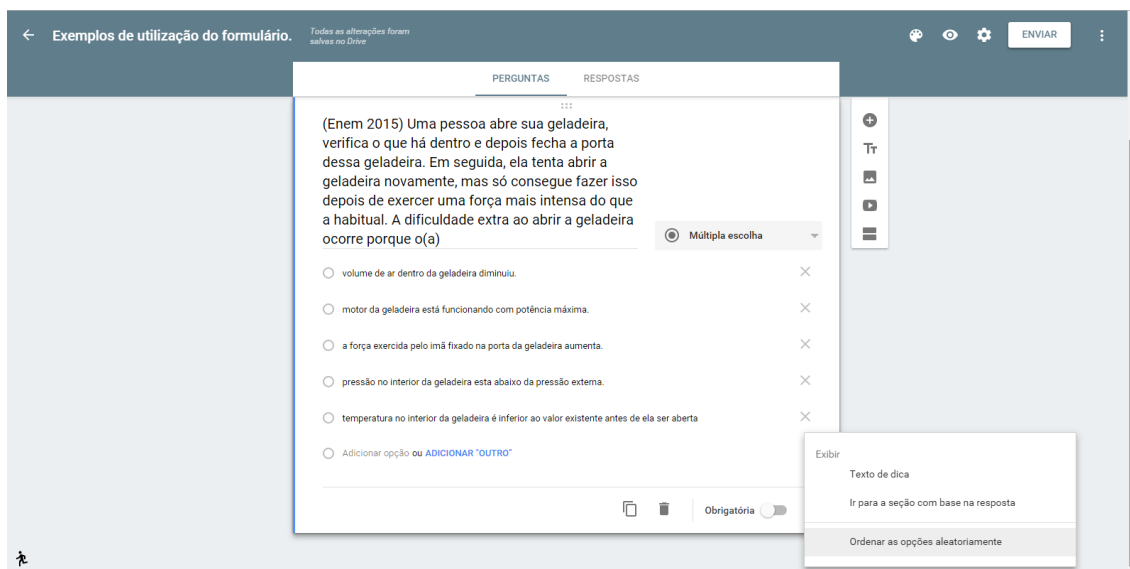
Exemplos de utilização do formulário.

Todas as alterações foram salvas no Drive

ENVIAR

PERGUNTAS RESPOSTAS

(Enem 2015) Uma pessoa abre sua geladeira, verifica o que há dentro e depois fecha a porta dessa geladeira. Em seguida, ela tenta abrir a geladeira novamente, mas só consegue fazer isso depois de exercer uma força mais intensa do que a habitual. A dificuldade extra ao abrir a geladeira ocorre porque o(a)

Múltipla escolha

volume de ar dentro da geladeira diminuiu.

motor da geladeira está funcionando com potência máxima.

a força exercida pelo imã fixado na porta da geladeira aumenta.

pressão no interior da geladeira esta abaixo da pressão externa.

temperatura no interior da geladeira é inferior ao valor existente antes de ela ser aberta

Adicionar opção ou ADICIONAR "OUTRO"

Obrigatória

Exibir

Texto de dica

Ir para a seção com base na resposta

Ordenar as opções aleatoriamente